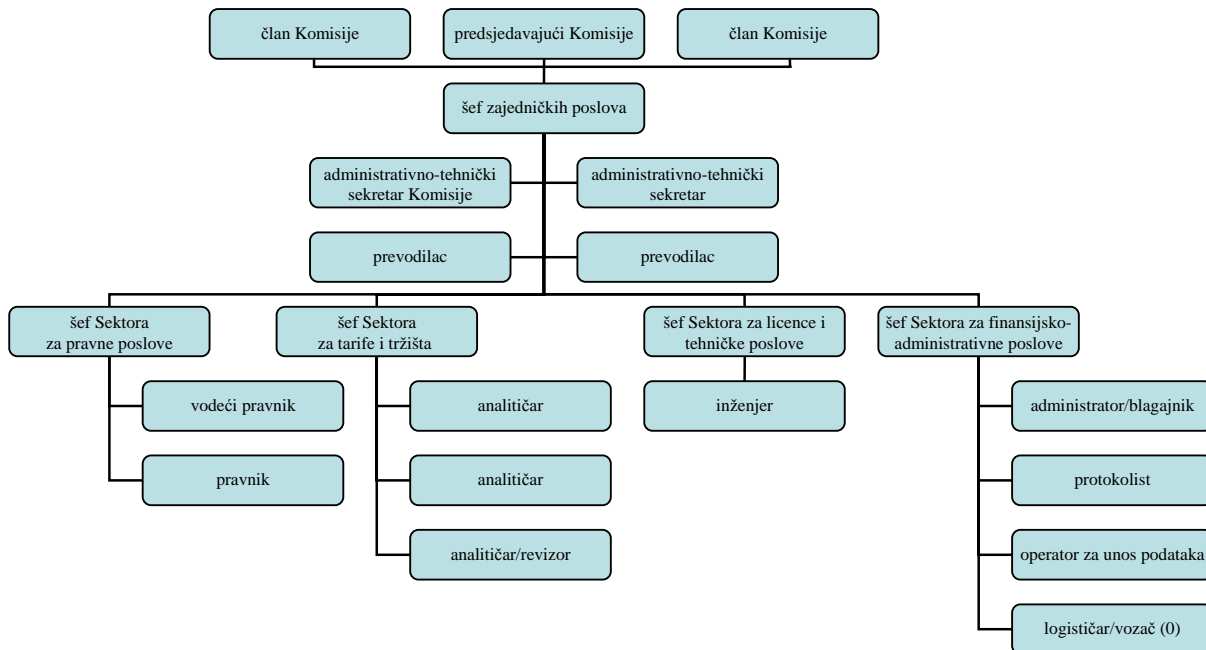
član Komisije

predsjedavajući Komisije

član Komisije

šef zajedničkih poslova

administrativno-tehnički sekretar Komisije

administrativno-tehnički sekretar

prevodilac

prevodilac

šef Sektora za pravne poslove

vodeći pravnik

pravnik

šef Sektora za tarife i tržišta

analitičar

analitičar

analitičar/revizor

šef Sektora za licence i tehničke poslove

inženjer

šef Sektora za finansijsko-administrativne poslove

administrator/blagajnik

protokolist

operator za unos podataka

logističar/vozač (0)